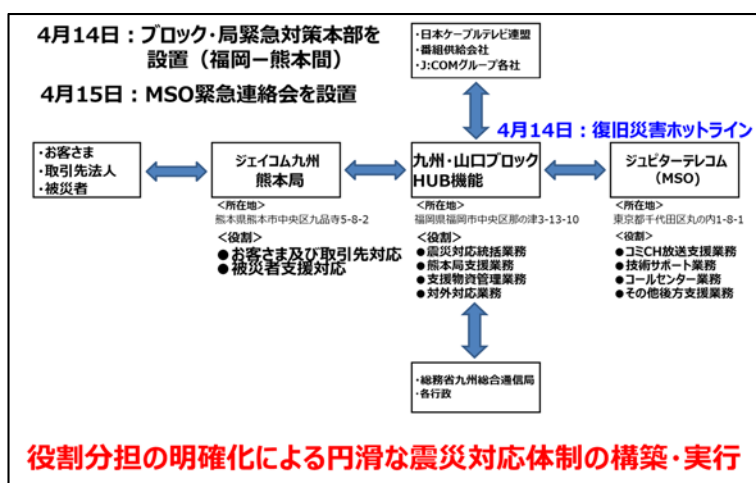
4月14日：ブロック・局緊急対策本部を設置（福岡－熊本間）

4月15日：MSO緊急連絡会を設置

・日本ケーブルテレビ連盟
・番組供給会社
・J:COMグループ各社

4月14日：復旧災害ホットライン

・お客さま
・取引先法人
・被災者

ジェイコム九州
熊本局

<所在地>
熊本県熊本市中央区九品寺5-8-2
<役割>
●お客さま及び取引先対応
●被災者支援対応

九州・山口ブロック
HUB機能

<所在地>
福岡県福岡市中央区那の津3-13-10
<役割>
●震災対応統括業務
●熊本局支援業務
●支援物資管理業務
●対外対応業務

ジュピターテレコム
（MSO）

<所在地>
東京都千代田区丸の内1-8-1
<役割>
●コミCH放送支援業務
●技術サポート業務
●コールセンター業務
●その他後方支援業務

・総務省九州総合通信局
・各行政

役割分担の明確化による円滑な震災対応体制の構築・実行